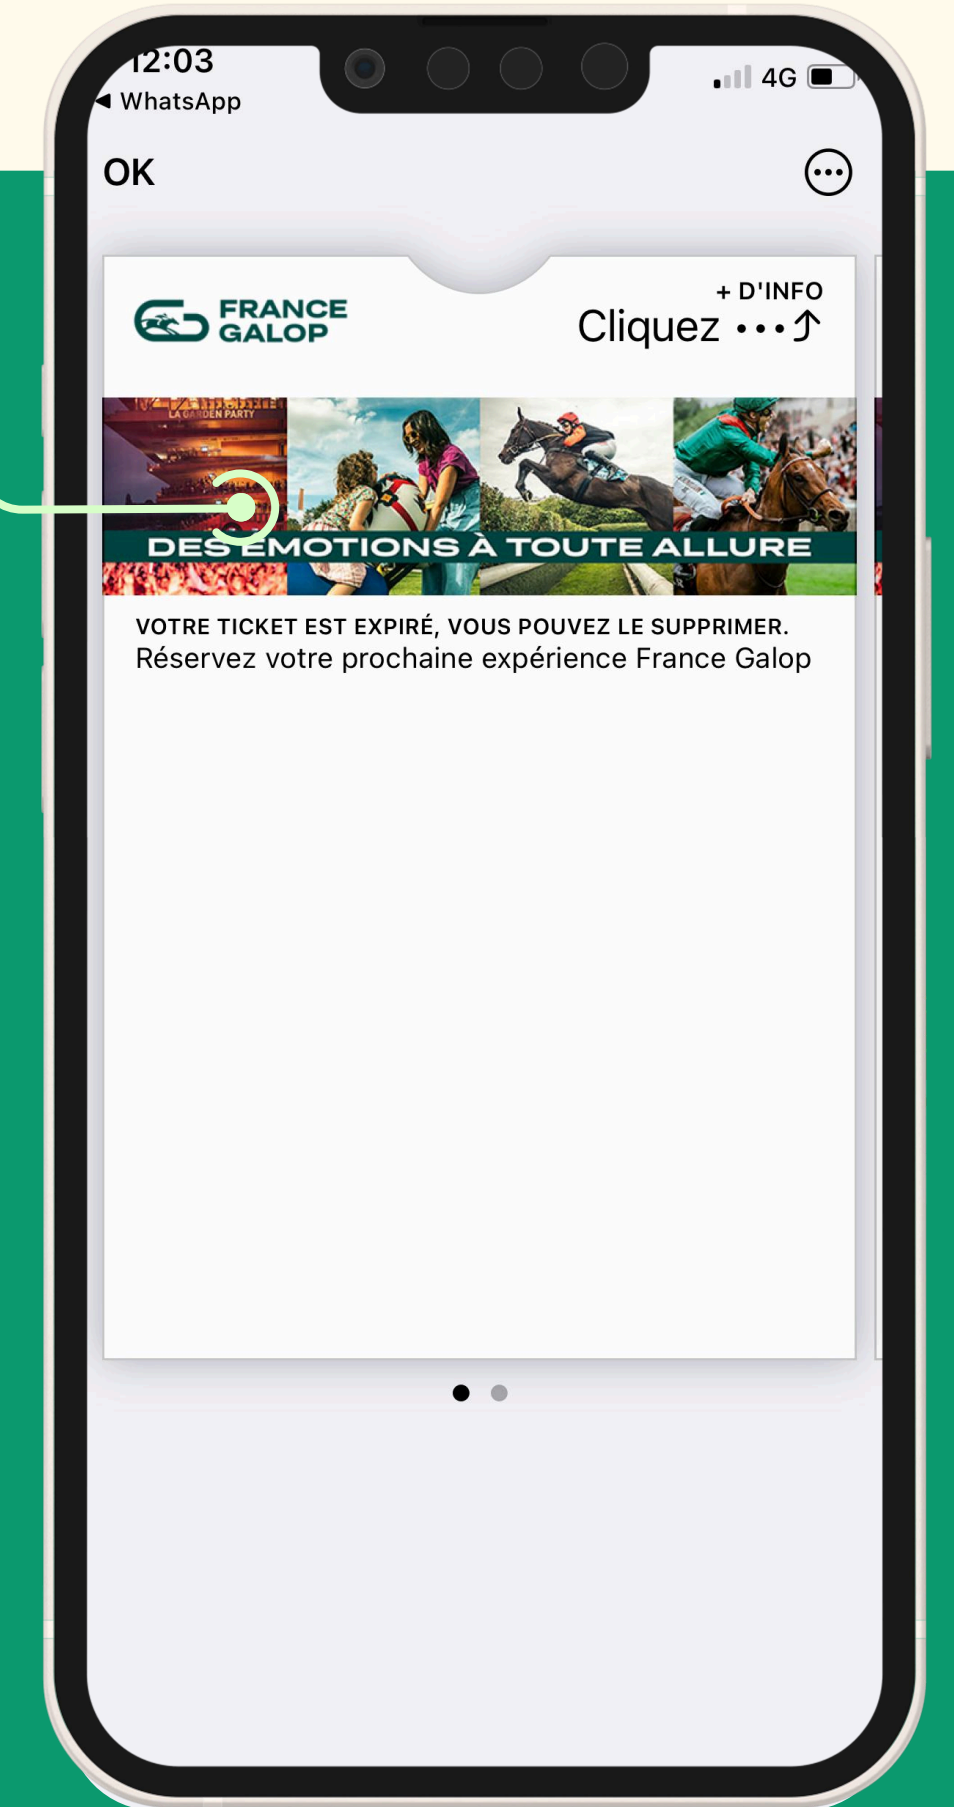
12:03
◀ WhatsApp
4G

OK

FRANCE GALOP

+ D'INFO
Cliquez •••⤴

LA GARDEN PARTY
DES EMOTIONS À TOUTE ALLURE

VOTRE TICKET EST EXPIRÉ, VOUS POUVEZ LE SUPPRIMER.
Réservez votre prochaine expérience France Galop